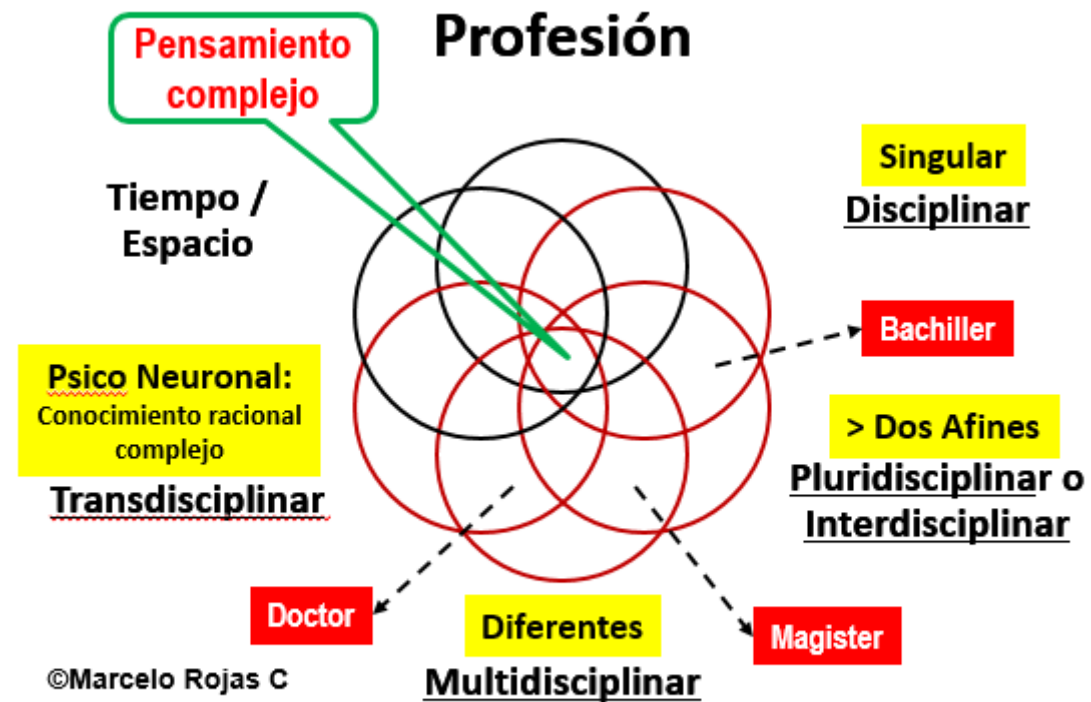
Pensamiento complejo

Profesión

Tiempo / Espacio

Singular
Disciplinar

Bachiller

Psico Neuronal:
Conocimiento racional complejo
Transdisciplinar

> Dos Afines
Pluridisciplinar o Interdisciplinar

Doctor

Diferentes
Multidisciplinar

Magister

©Marcelo Rojas C